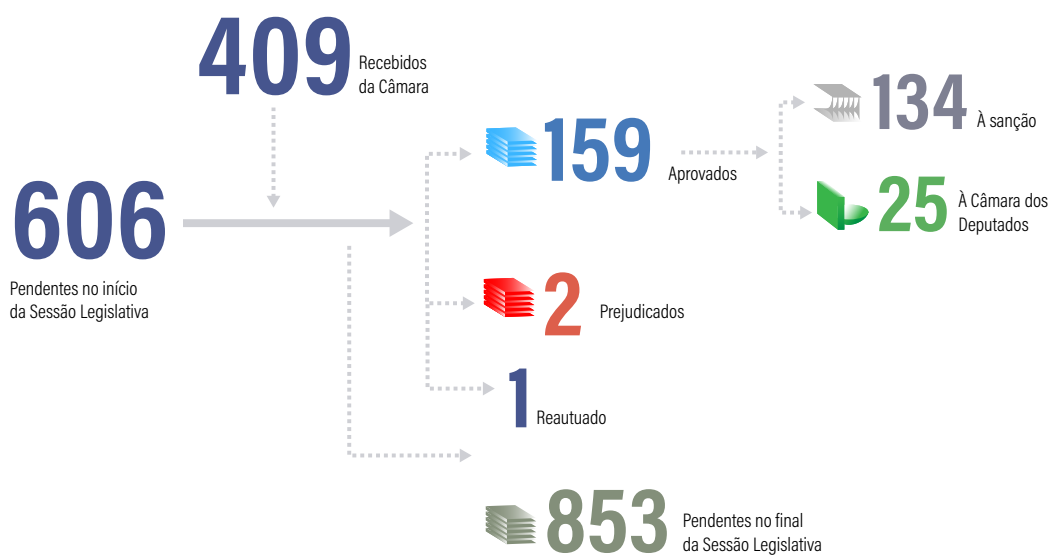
409 Recebidos da Câmara

606 Pendentes no início da Sessão Legislativa

159 Aprovados

134 À sanção

25 À Câmara dos Deputados

2 Prejudicados

1 Reautuado

853 Pendentes no final da Sessão Legislativa